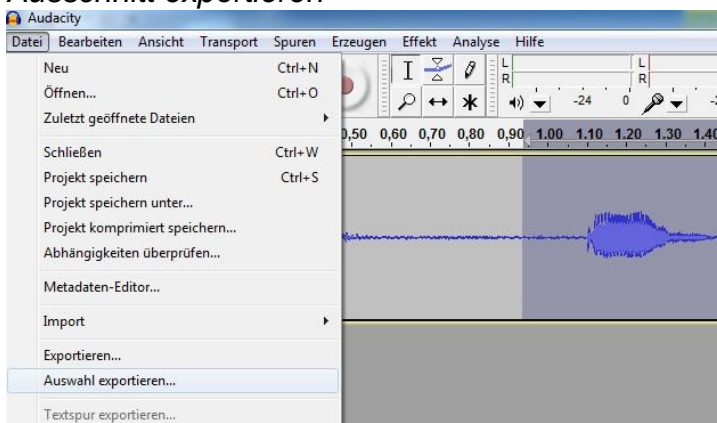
Ausschnitt exportieren

Audacity

Datei Bearbeiten Ansicht Transport Spuren Erzeugen Effekt Analyse Hilfe

Neu Ctrl+N
Öffnen... Ctrl+O
Zuletzt geöffnete Dateien
Schließen Ctrl+W
Projekt speichern Ctrl+S
Projekt speichern unter...
Projekt komprimiert speichern...
Abhängigkeiten überprüfen...
Metadaten-Editor...
Import
Exportieren...
Auswahl exportieren...
Textspur exportieren...

L
R
L
R
-24 0

0,50 0,60 0,70 0,80 0,90 1,00 1,10 1,20 1,30 1,40